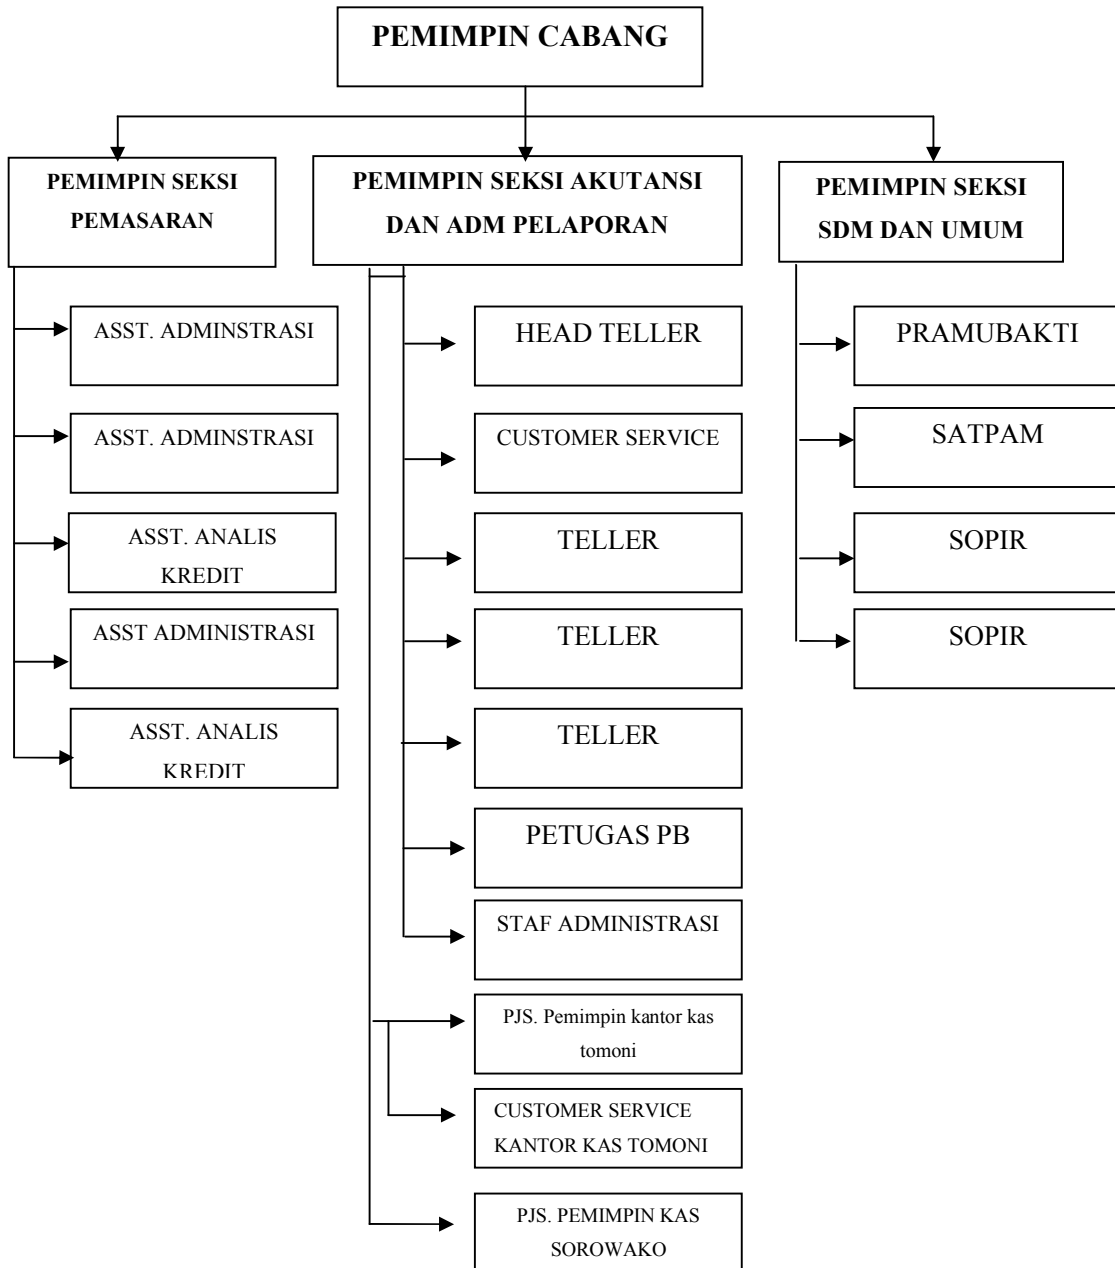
PEMIMPIN CABANG

PEMIMPIN SEKSI PEMASARAN

PEMIMPIN SEKSI AKUTANSI DAN ADM PELAPORAN

PEMIMPIN SEKSI SDM DAN UMUM

ASST. ADMINSTRASI

ASST. ADMINSTRASI

ASST. ANALIS KREDIT

ASST ADMINISTRASI

ASST. ANALIS KREDIT

HEAD TELLER

CUSTOMER SERVICE

TELLER

TELLER

TELLER

PETUGAS PB

STAF ADMINISTRASI

PJS. Pemimpin kantor kas tomoni

CUSTOMER SERVICE KANTOR KAS TOMONI

PJS. PEMIMPIN KAS SOROWAKO

PRAMUBAKTI

SATPAM

SOPIR

SOPIR